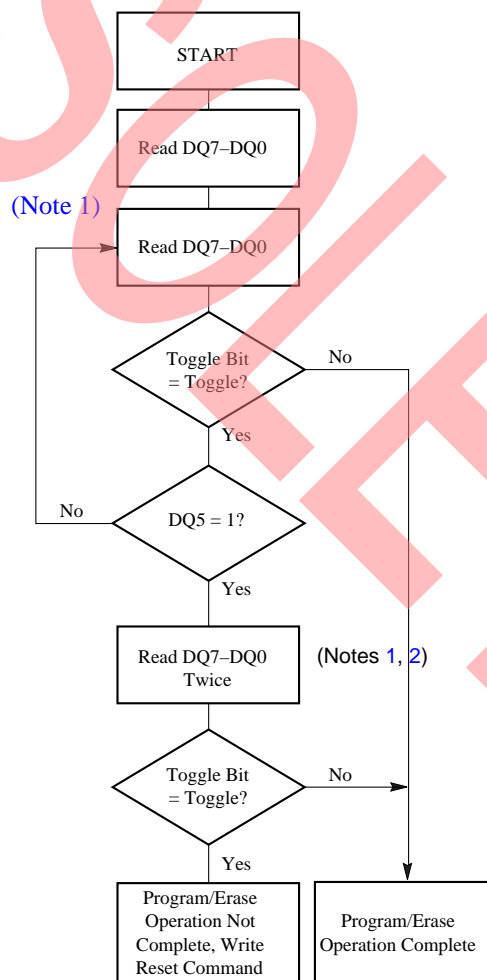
START

Read DQ7–DQ0

(Note 1)

Read DQ7–DQ0

Toggle Bit
= Toggle?

No

Yes

No

DQ5 = 1?

Yes

Read DQ7–DQ0
Twice

(Notes 1, 2)

Toggle Bit
= Toggle?

No

Yes

Program/Erase
Operation Not
Complete, Write
Reset Command

Program/Erase
Operation Complete